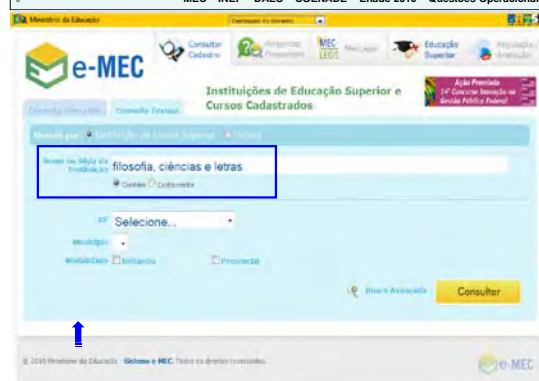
MEC – INEP – DAES – CGENADE – Enade 2016 – Questões Operacionais

Ministério da Educação

e-MEC

Consultar Cadastro

Perguntas Frequentes

MEC Legis

Educação Superior

Instituições de Educação Superior e Cursos Cadastrados

Ação Premiada 14º Concurso Inovação na Gestão Pública Federal

Consulta Simples

Consulta Textual

Buscar por: Instituição de Ensino Superior Curso

Nome ou Sigla da Instituição: filosofia, ciências e letras

Contém Conforme

UF: Selecione...

Município:

Modalidade: A Distância Presencial

Busca Avançada

Consultar

© 2016 Ministério da Educação · Sistema e-MEC. Todos os direitos reservados.

e-MEC